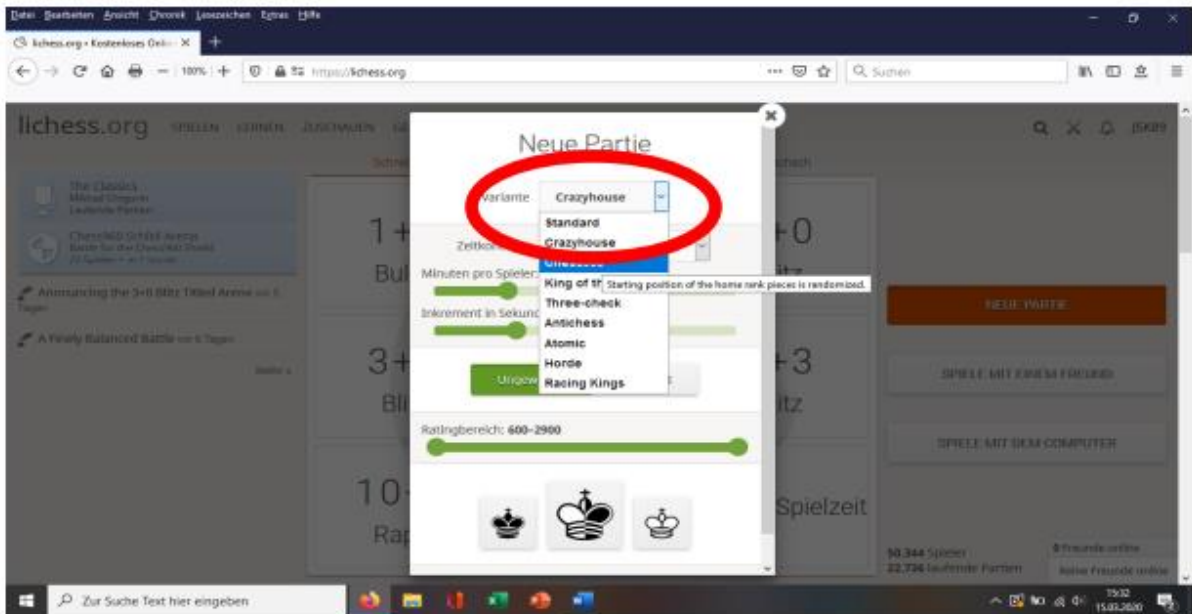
Datei Bearbeiten Ansicht Chronik Lesezeichen Extras Hilfe

lichess.org • Kostenloses Onli ×

100% https://lichess.org

Suchen

lichess.org SPIELEN LERNEN ZUSCHAUEN

The Classics
Mikhail Chigorin
Laufende Partien

Chess960 Schild Arena
Battle for the Chess960 Shield

Announcing the 5+0 Blitz Titled Arena vor 6 Tagen

A Finely Balanced Battle vor 6 Tagen

Mehr »

1+

Bul

3+

Bli

10+

Rap

+0

itz

+3

itz

Spielzeit

Neue Partie

Variante Crazyhouse

Standard
Crazyhouse
Chess960
King of the Hill
Three-check
Antichess
Atomic
Horde
Racing Kings

Starting position of the home rank pieces is randomized.

Zeitkontrolle

Minuten pro Spieler:

Inkrement in Sekunden:

Ungewertet

Ratingbereich: 600–2900

NEUE PARTIE

SPIELE MIT EINEM FREUND

SPIELE MIT DEM COMPUTER

50.344 Spieler
22.736 laufende Partien

0 Freunde online
Keine Freunde online

Zur Suche Text hier eingeben

15:32
15.03.2020